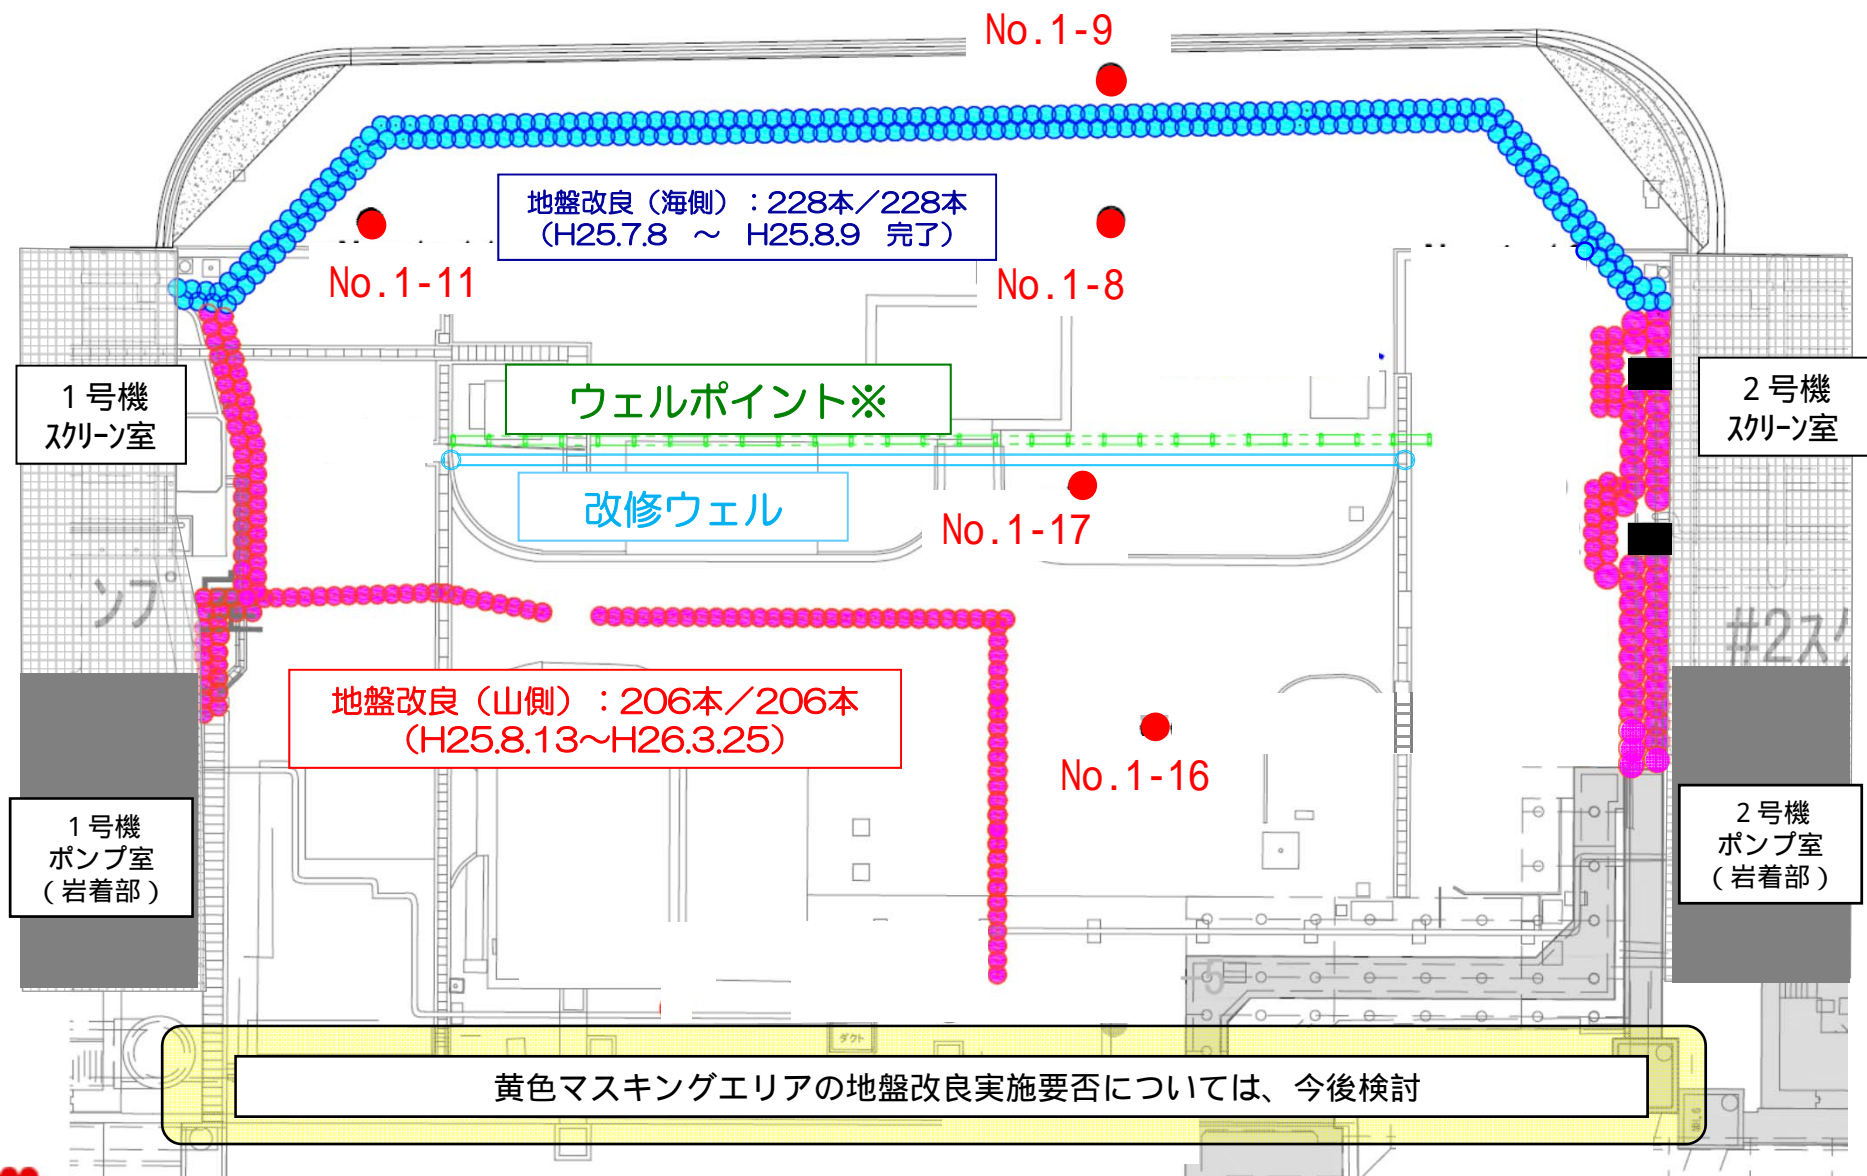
No.1-9

地盤改良（海側）：228本／228本
（H25.7.8 ～ H25.8.9 完了）

No.1-11

No.1-8

１号機
スクリーン室

ウェルポイント※

２号機
スクリーン室

改修ウェル

No.1-17

ンプ

#2ス

地盤改良（山側）：206本／206本
（H25.8.13～H26.3.25）

No.1-16

１号機
ポンプ室
（岩着部）

２号機
ポンプ室
（岩着部）

ダクト

黄色マスキングエリアの地盤改良実施要否については、今後検討